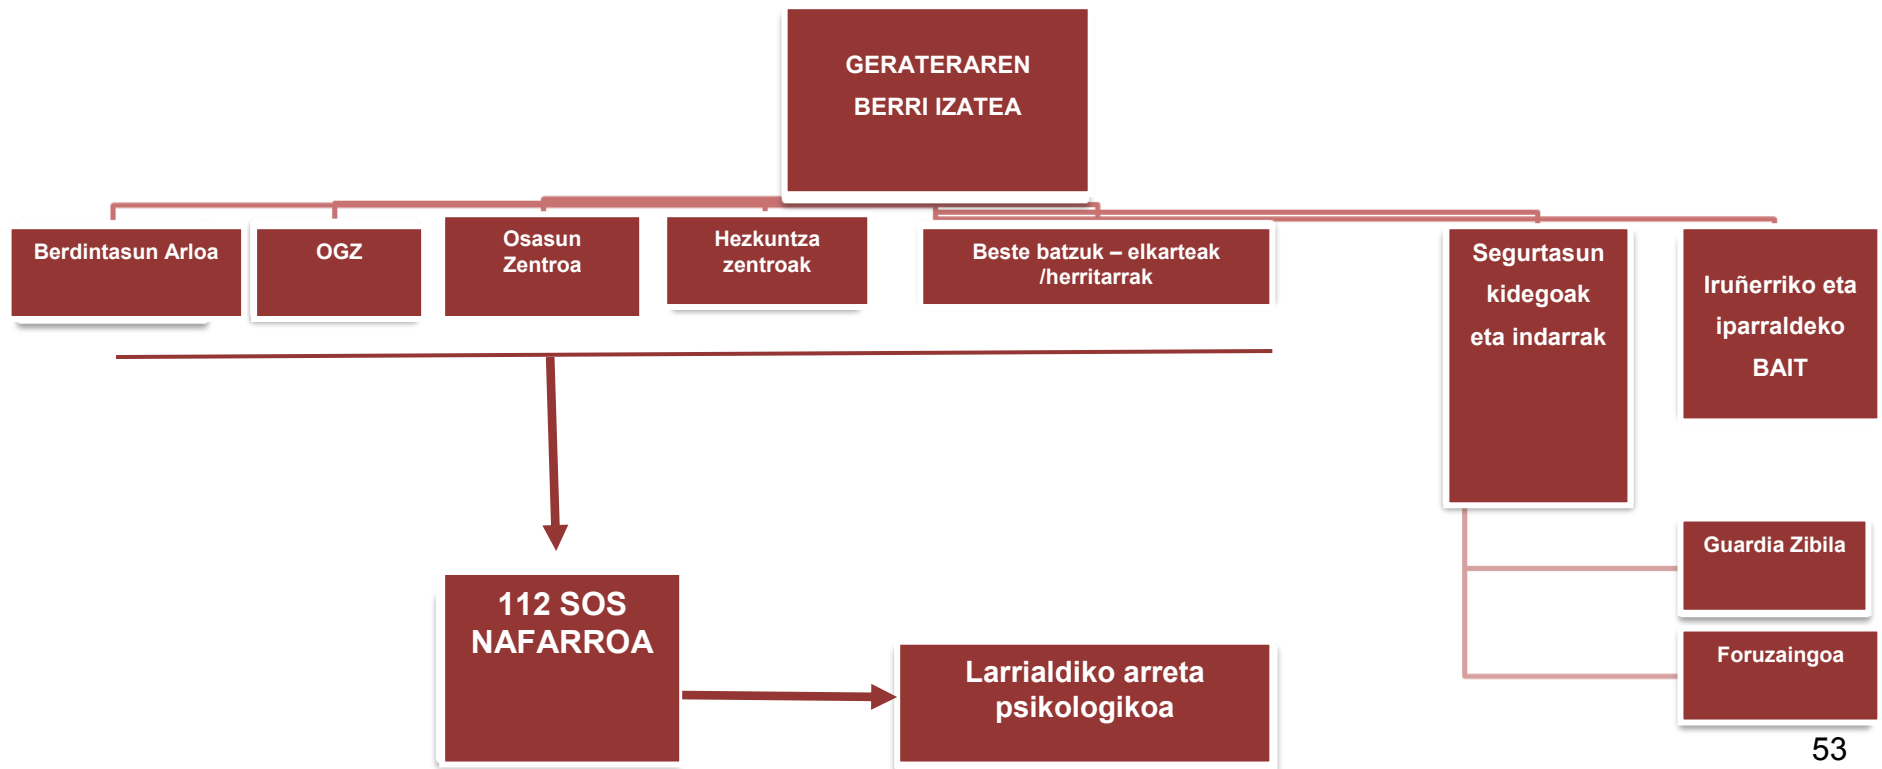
GERATERAREN BERRI IZATEA

Berdintasun Arloa

OGZ

Osasun Zentroa

Hezkuntza zentroak

Beste batzuk – elkarteak /herritarrak

Segurtasun kidegoak eta indarrak

Iruñerriko eta iparraldeko BAIT

Guardia Zibila

Foruzaingoa

112 SOS NAFARROA

Larrialdiko arreta psikologikoa

53